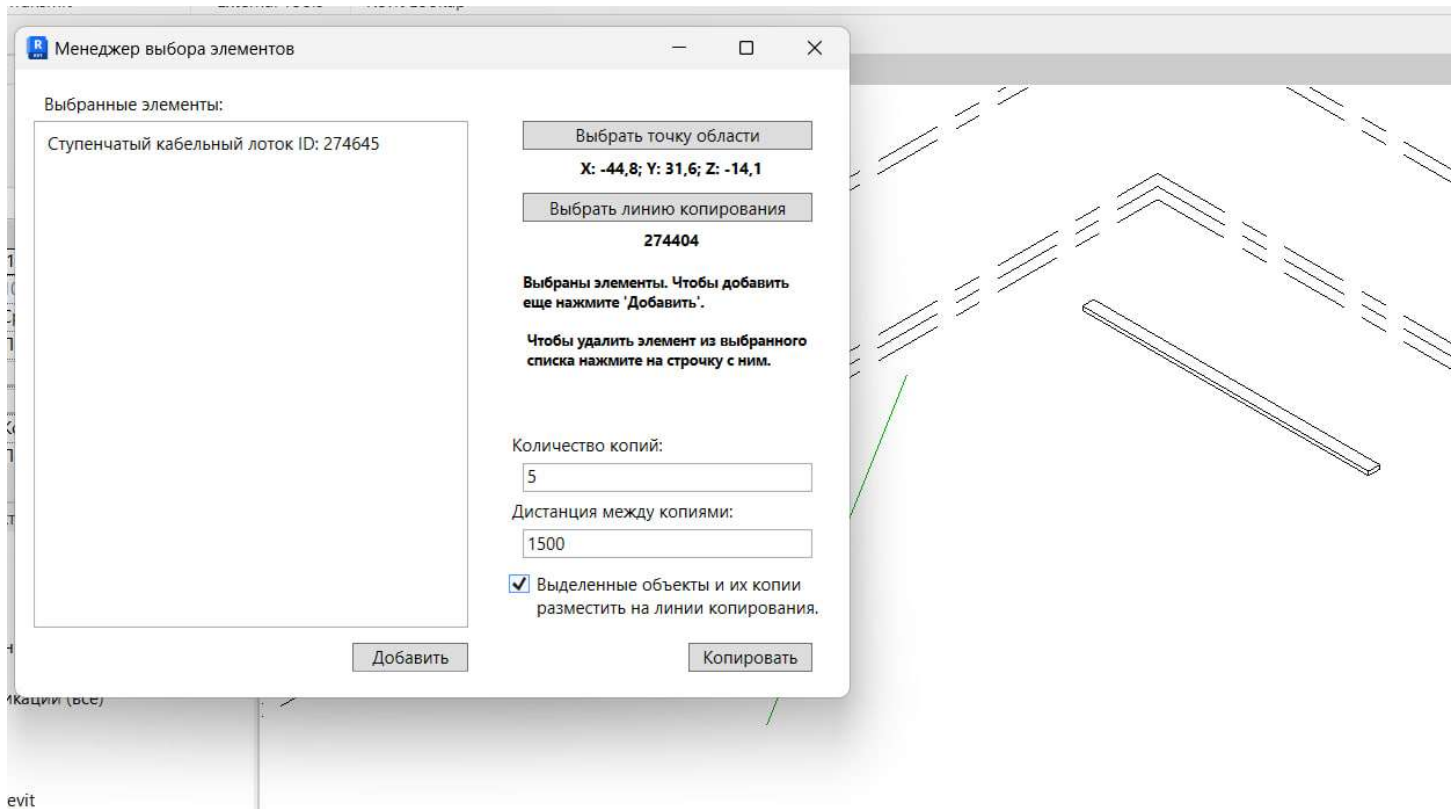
Менеджер выбора элементов

Выбранные элементы:

Ступенчатый кабельный лоток ID: 274645

Выбрать точку области

X: -44,8; Y: 31,6; Z: -14,1

Выбрать линию копирования

274404

Выбраны элементы. Чтобы добавить еще нажмите 'Добавить'.

Чтобы удалить элемент из выбранного списка нажмите на строчку с ним.

Количество копий:

5

Дистанция между копиями:

1500

Выделенные объекты и их копии разместить на линии копирования.

Добавить

Копировать

икации (все)

evit